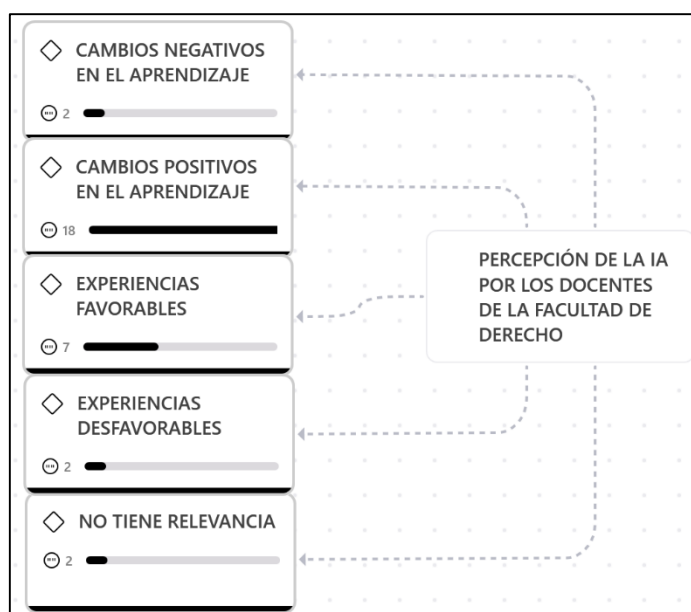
CAMBIOS NEGATIVOS EN EL APRENDIZAJE

2

CAMBIOS POSITIVOS EN EL APRENDIZAJE

18

EXPERIENCIAS FAVORABLES

7

EXPERIENCIAS DESFAVORABLES

2

NO TIENE RELEVANCIA

2

PERCEPCIÓN DE LA IA POR LOS DOCENTES DE LA FACULTAD DE DERECHO